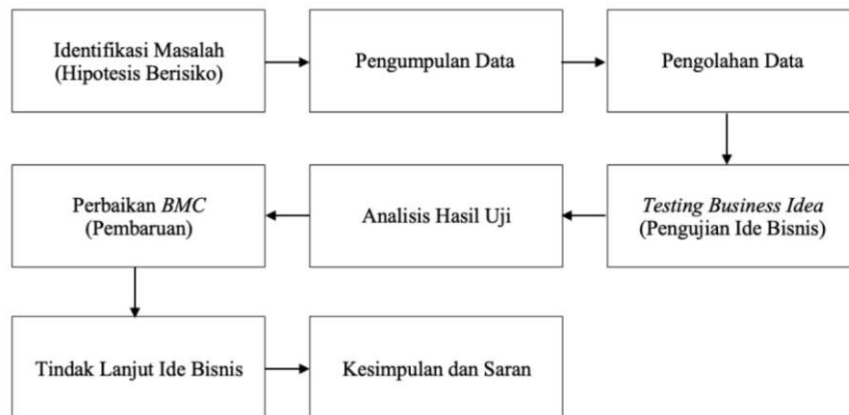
Identifikasi Masalah (Hipotesis Berisiko)

Pengumpulan Data

Pengolahan Data

Testing Business Idea (Pengujian Ide Bisnis)

Analisis Hasil Uji

Perbaikan BMC (Pembaruan)

Tindak Lanjut Ide Bisnis

Kesimpulan dan Saran